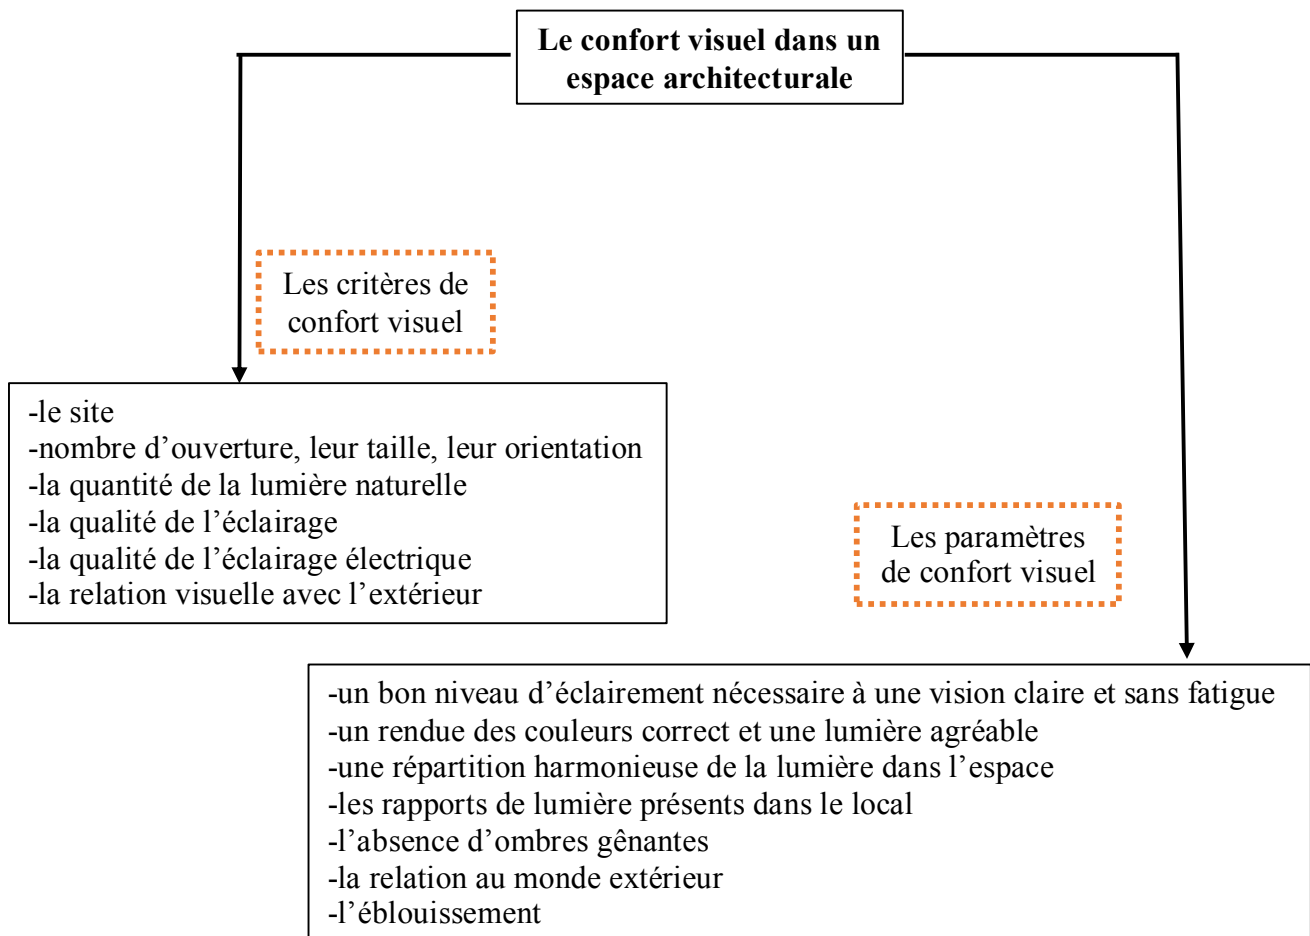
Le confort visuel dans un espace architecturale

Les critères de confort visuel

-le site
-nombre d’ouverture, leur taille, leur orientation
-la quantité de la lumière naturelle
-la qualité de l’éclairage
-la qualité de l’éclairage électrique
-la relation visuelle avec l’extérieur

Les paramètres de confort visuel

-un bon niveau d’éclairement nécessaire à une vision claire et sans fatigue
-un rendue des couleurs correct et une lumière agréable
-une répartition harmonieuse de la lumière dans l’espace
-les rapports de lumière présents dans le local
-l’absence d’ombres gênantes
-la relation au monde extérieur
-l’éblouissement